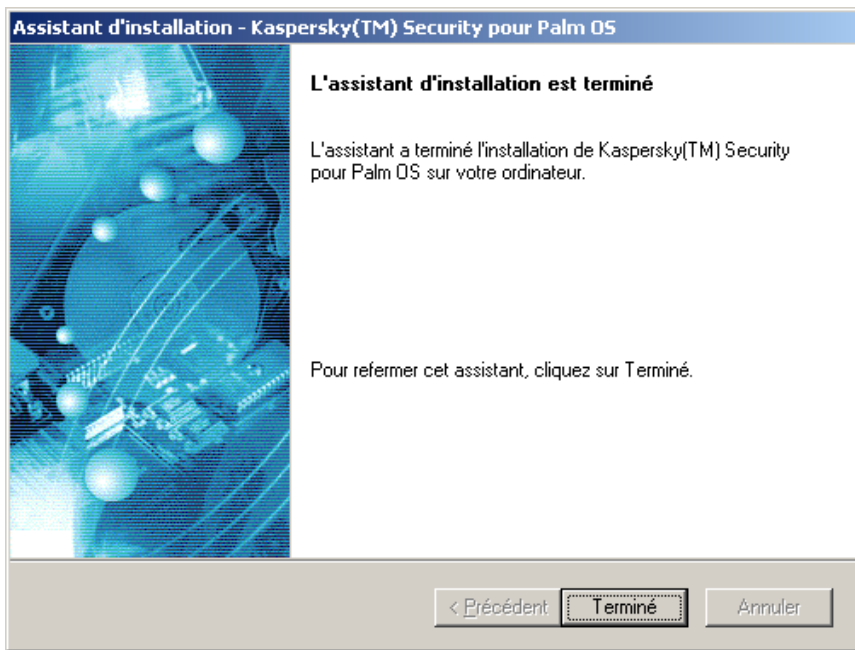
Assistant d'installation - Kaspersky(TM) Security pour Palm OS

L'assistant d'installation est terminé

L'assistant a terminé l'installation de Kaspersky(TM) Security pour Palm OS sur votre ordinateur.

Pour refermer cet assistant, cliquez sur Terminé.

< Précédent

Terminé

Annuler